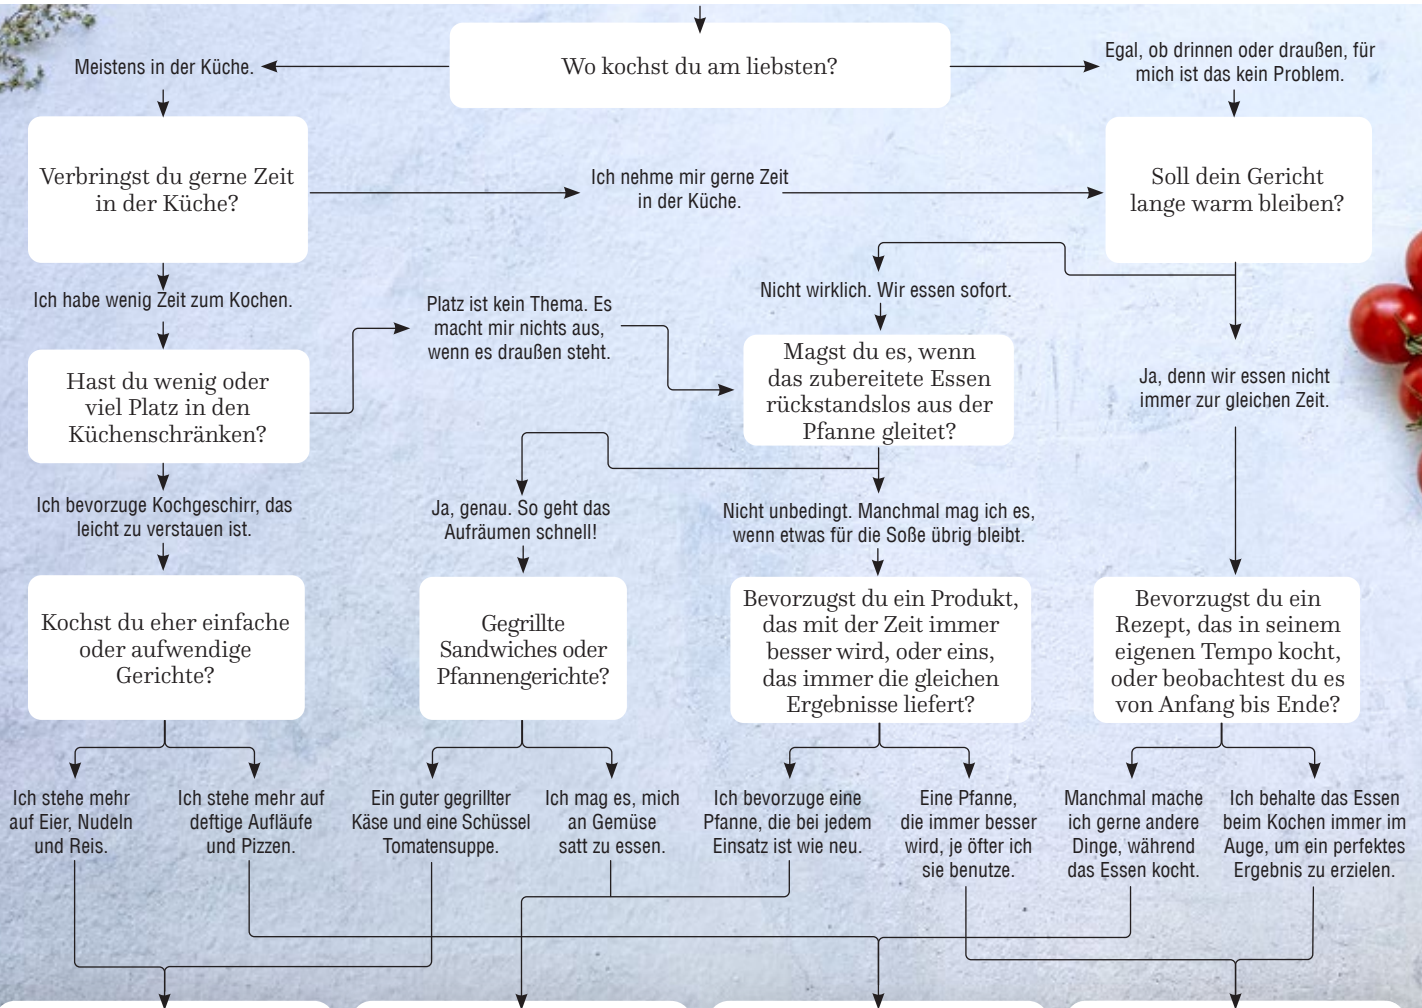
Wo kochst du am liebsten?

Meistens in der Küche.

Egal, ob drinnen oder draußen, für mich ist das kein Problem.

Verbringst du gerne Zeit in der Küche?

Ich nehme mir gerne Zeit in der Küche.

Soll dein Gericht lange warm bleiben?

Ich habe wenig Zeit zum Kochen.

Platz ist kein Thema. Es macht mir nichts aus, wenn es draußen steht.

Nicht wirklich. Wir essen sofort.

Hast du wenig oder viel Platz in den Küchenschränken?

Magst du es, wenn das zubereitete Essen rückstandslos aus der Pfanne gleitet?

Ja, denn wir essen nicht immer zur gleichen Zeit.

Ich bevorzuge Kochgeschirr, das leicht zu verstauen ist.

Ja, genau. So geht das Aufräumen schnell!

Nicht unbedingt. Manchmal mag ich es, wenn etwas für die Soße übrig bleibt.

Kochst du eher einfache oder aufwendige Gerichte?

Gegrillte Sandwiches oder Pfannengerichte?

Bevorzugst du ein Produkt, das mit der Zeit immer besser wird, oder eins, das immer die gleichen Ergebnisse liefert?

Bevorzugst du ein Rezept, das in seinem eigenen Tempo kocht, oder beobachtest du es von Anfang bis Ende?

Ich stehe mehr auf Eier, Nudeln und Reis.

Ich stehe mehr auf deftige Aufläufe und Pizzen.

Ein guter gegrillter Käse und eine Schüssel Tomatensuppe.

Ich mag es, mich an Gemüse satt zu essen.

Ich bevorzuge eine Pfanne, die bei jedem Einsatz ist wie neu.

Eine Pfanne, die immer besser wird, je öfter ich sie benutze.

Manchmal mache ich gerne andere Dinge, während das Essen kocht.

Ich behalte das Essen beim Kochen immer im Auge, um ein perfektes Ergebnis zu erzielen.